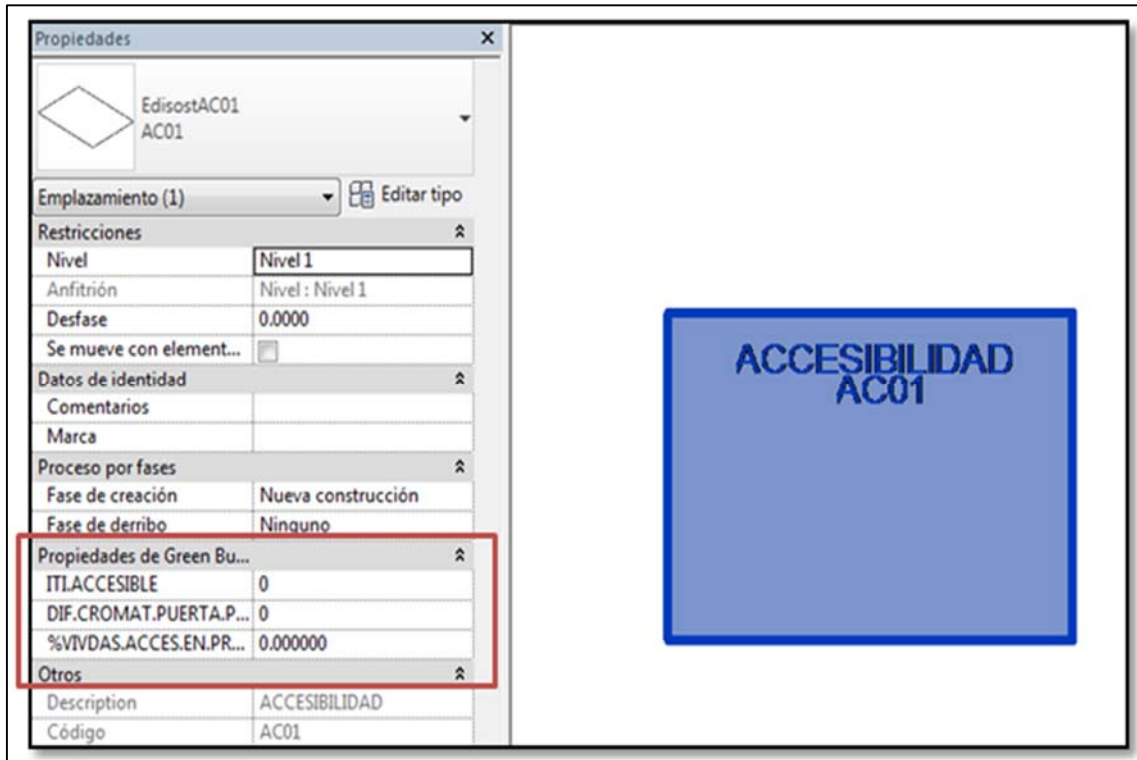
Propiedades

EdisostAC01
AC01

Emplazamiento (1)
Editar tipo

| Restricciones | |
|---|---|
| Nivel | Nivel 1 |
| Anfitrión | Nivel : Nivel 1 |
| Desfase | 0.0000 |
| Se mueve con element... | |
| Datos de identidad | |
| Comentarios | |
| Marca | |
| Proceso por fases | |
| Fase de creación | Nueva construcción |
| Fase de derribo | Ninguno |
| Propiedades de Green Bu... | |
| ITI.ACCESIBLE | 0 |
| DIF.CROMAT.PUERTA.P... | 0 |
| %VIVDAS.ACCES.EN.PR... | 0.000000 |
| Otros | |
| Description | ACCESIBILIDAD |
| Código | AC01 |

ACCESIBILIDAD
AC01